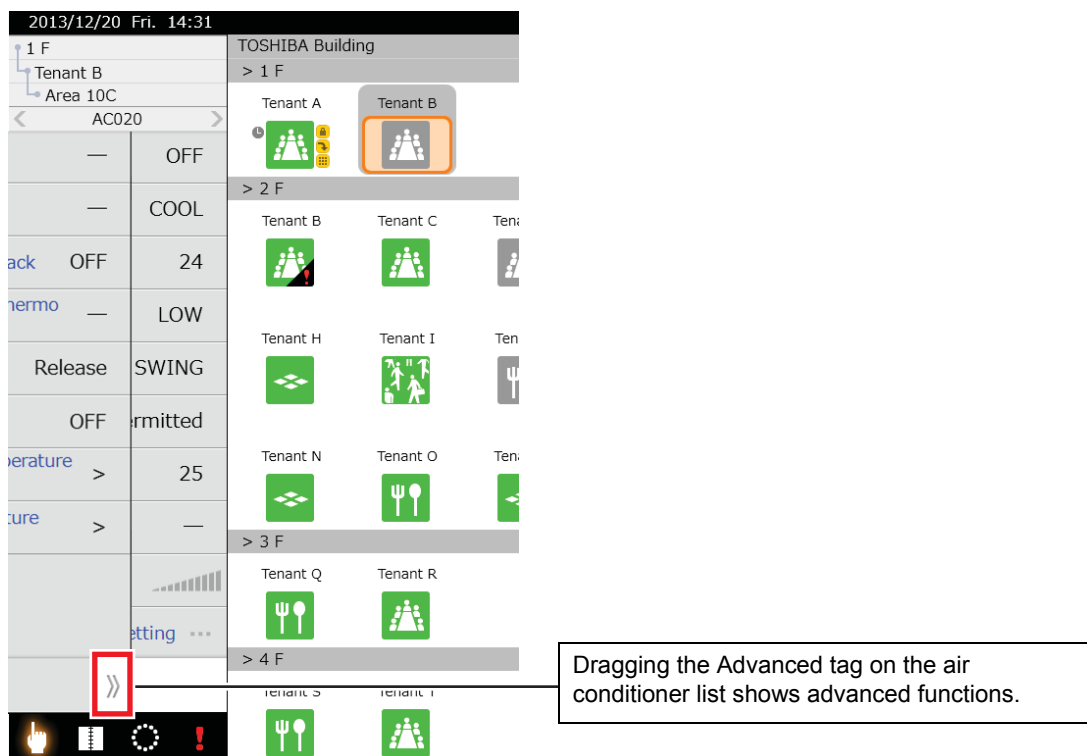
2013/12/20 Fri. 14:31

1 F
Tenant B
Area 10C
AC020

— OFF
— COOL
ack OFF 24
nermo — LOW
Release SWING
OFF rmitted
perature > 25
ture > —
etting ···

TOSHIBA Building
> 1 F
Tenant A
Tenant B
> 2 F
Tenant B
Tenant C
Tena
Tenant H
Tenant I
Ten
Tenant N
Tenant O
Tena
> 3 F
Tenant Q
Tenant R
> 4 F
Tenant S
Tenant T

Dragging the Advanced tag on the air conditioner list shows advanced functions.